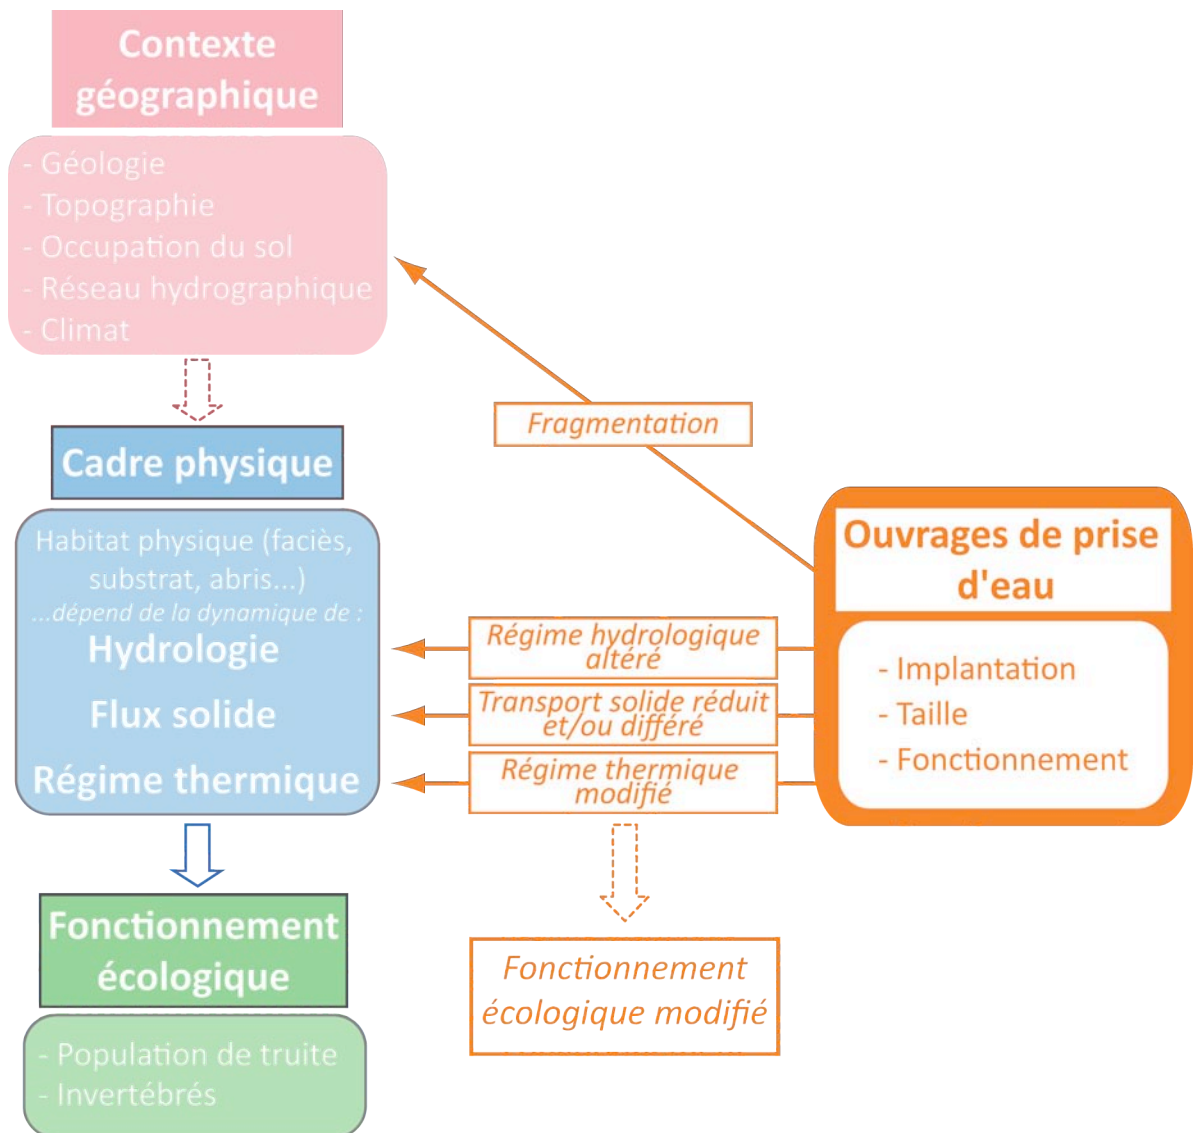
Contexte géographique

- Géologie
- Topographie
- Occupation du sol
- Réseau hydrographique
- Climat

Cadre physique

Habitat physique (faciès, substrat, abris...)
...dépend de la dynamique de :
Hydrologie
Flux solide
Régime thermique

Fonctionnement écologique

- Population de truite
- Invertébrés

Fragmentation

Ouvrages de prise d'eau

- Implantation
- Taille
- Fonctionnement

Régime hydrologique altéré

Transport solide réduit et/ou différé

Régime thermique modifié

Fonctionnement écologique modifié